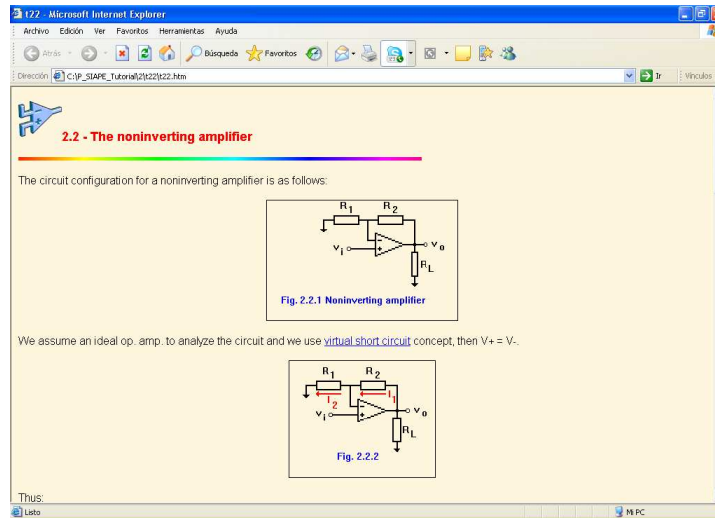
t22 - Microsoft Internet Explorer

Archivo Edición Ver Favoritos Herramientas Ayuda

Atrás Búsqueda Favoritos

Dirección C:\P_SIAPE_Tutorial\2\t22\t22.htm Ir Vínculos

2.2 - The noninverting amplifier

The circuit configuration for a noninverting amplifier is as follows:

$R_1$ $R_2$ $v_i$ $v_o$ $R_L$

Fig. 2.2.1 Noninverting amplifier

We assume an ideal op. amp. to analyze the circuit and we use virtual short circuit concept, then V+ = V-.

$R_1$ $R_2$ $I_2$ $I_1$ $v_i$ $v_o$ $R_L$

Fig. 2.2.2

Thus:

Listo Mi PC